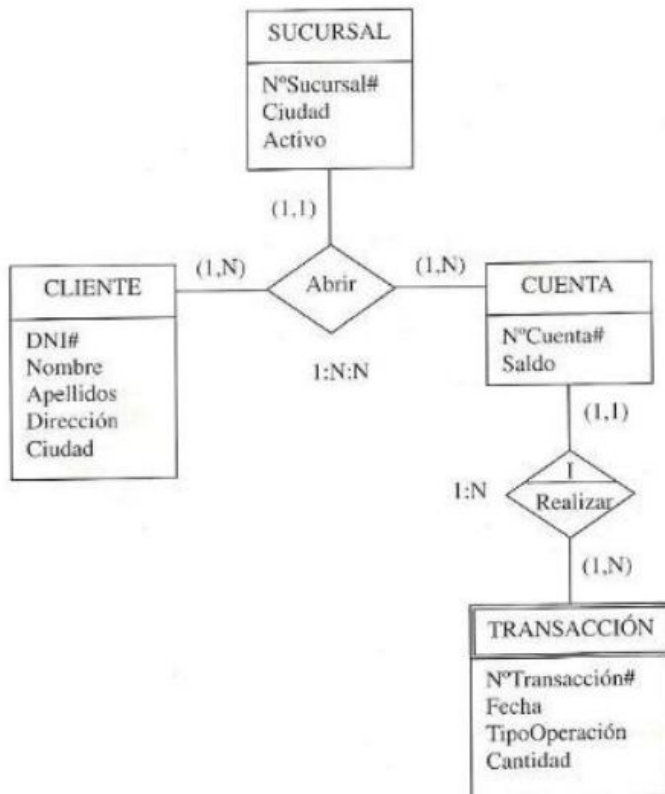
SUCURSAL

NºSucursal#
Ciudad
Activo

(1,1)

CLIENTE

DNI#
Nombre
Apellidos
Dirección
Ciudad

(1,N)

Abrir

(1,N)

1:N:N

CUENTA

NºCuenta#
Saldo

(1,1)

1:N

I

Realizar

(1,N)

TRANSACCIÓN

NºTransacción#
Fecha
TipoOperación
Cantidad